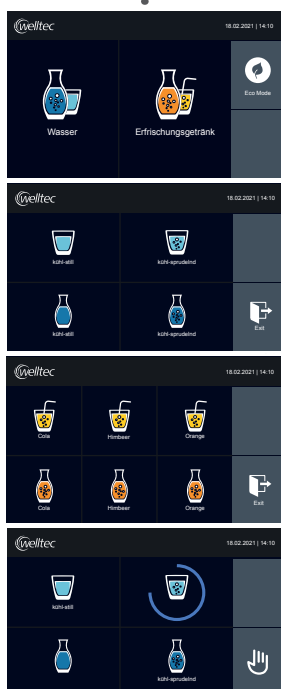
welltec 18.02.2021 | 14:10

Wasser

Erfrischungsgetränk

Eco Mode

welltec 18.02.2021 | 14:10

kühl-still

kühl-sprudelnd

kühl-still

kühl-sprudelnd

Exit

welltec 18.02.2021 | 14:10

Cola

Himbeer

Orange

Cola

Himbeer

Orange

Exit

welltec 18.02.2021 | 14:10

kühl-still

kühl-sprudelnd